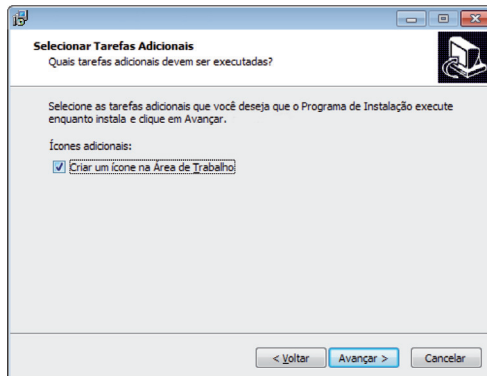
Selecionar Tarefas Adicionais
Quais tarefas adicionais devem ser executadas?

Selecione as tarefas adicionais que você deseja que o Programa de Instalação execute enquanto instala e clique em Avançar.

Ícones adicionais:

Criar um ícone na Área de Trabalho

< Voltar
Avançar >
Cancelar